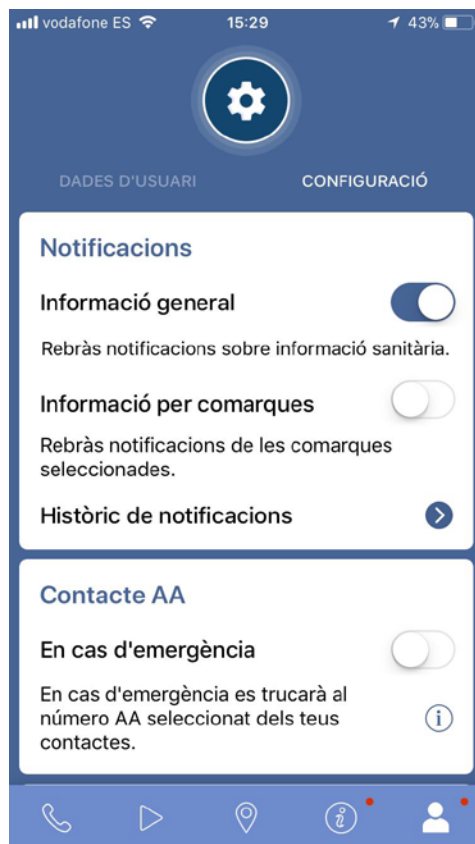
vodafone ES 15:29 43%

DADES D'USUARI CONFIGURACIÓ

Notificacions

Informació general

Rebràs notificacions sobre informació sanitària.

Informació per comarques

Rebràs notificacions de les comarques seleccionades.

Històric de notificacions

Contacte AA

En cas d'emergència

En cas d'emergència es trucarà al número AA seleccionat dels teus contactes.